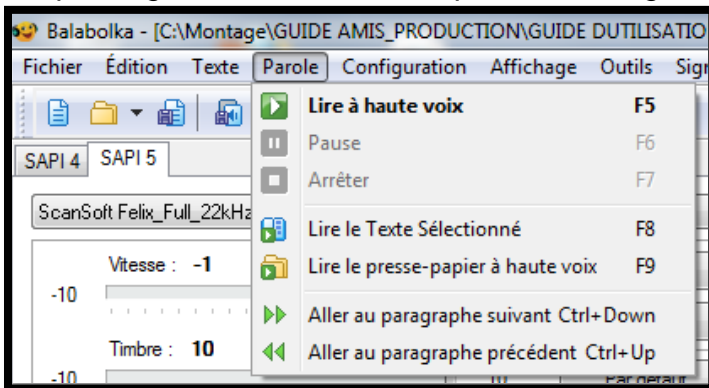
Balabolka - [C:\Montage\GUIDE AMIS_PRODUCTION\GUIDE DUTILISATIO

Fichier Édition Texte Parole Configuration Affichage Outils Sig

SAPI 4 SAPI 5

ScanSoft Felix_Full_22kHz

Vitesse : -1

-10

Timbre : 10

-10

Lire à haute voix F5
Pause F6
Arrêter F7
Lire le Texte Sélectionné F8
Lire le presse-papier à haute voix F9
Aller au paragraphe suivant Ctrl+Down
Aller au paragraphe précédent Ctrl+Up

Par défaut